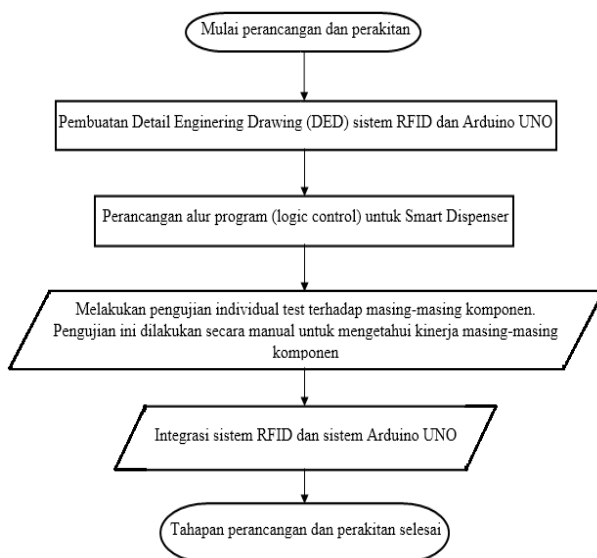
Mulai perancangan dan perakitan

Pembuatan Detail Enginering Drawing (DED) sistem RFID dan Arduino UNO

Perancangan alur program (logic control) untuk Smart Dispenser

Melakukan pengujian individual test terhadap masing-masing komponen. Pengujian ini dilakukan secara manual untuk mengetahui kinerja masing-masing komponen

Integrasi sistem RFID dan sistem Arduino UNO

Tahapan perancangan dan perakitan selesai